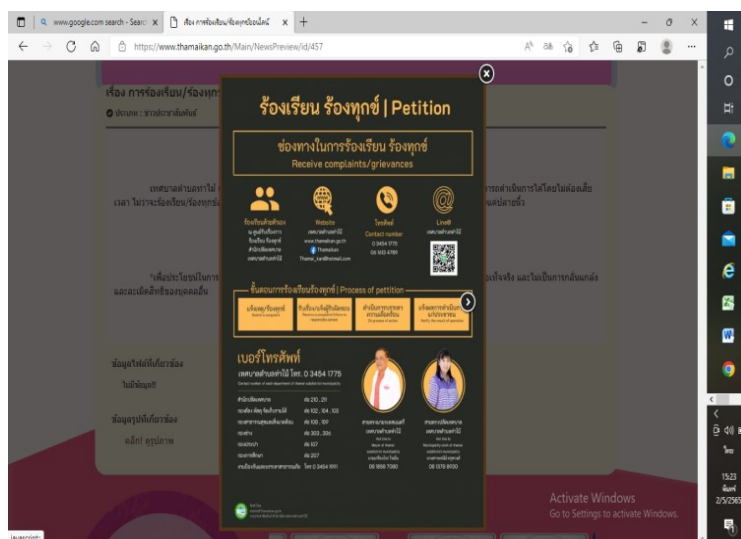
www.google.com search - Search ×
เรื่อง การร้องเรียน/ร้องทุกข์ออนไลน์ ×
https://www.thamaikan.go.th/Main/NewsPreview/id/457

เรื่อง การร้องเรียน/ร้องทุก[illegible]
ประเภท : ข่าวประชาสัมพันธ์

เทศบาลตำบลท่าไม้ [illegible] การดำเนินการได้โดยไม่ต้องเสีย
เวลา ในการร้องเรียน/ร้องทุกข์ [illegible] ผลปลายขั้ว

"เพื่อประโยชน์ในการ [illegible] เท็จจริง และไม่เป็นการกลั่นแกล้ง
และละเมิดสิทธิของบุคคลอื่น

ข้อมูลไฟล์ที่เกี่ยวข้อง
ไม่มีข้อมูล!!

ข้อมูลรูปที่เกี่ยวข้อง
คลิก! ดูรูปภาพ

ร้องเรียน ร้องทุกข์ | Petition

ช่องทางในการร้องเรียน ร้องทุกข์
Receive complaints/grievances

ร้องเรียนด้วยตนเอง
Website
โทรศัพท์
Contact number
0 3454 1775
Line@

ขั้นตอนการร้องเรียนร้องทุกข์ | Process of pettition

เบอร์โทรศัพท์
เทศบาลตำบลท่าไม้ โทร. 0 3454 1775

Activate Windows
Go to Settings to activate Windows.

15:23
2/5/2565